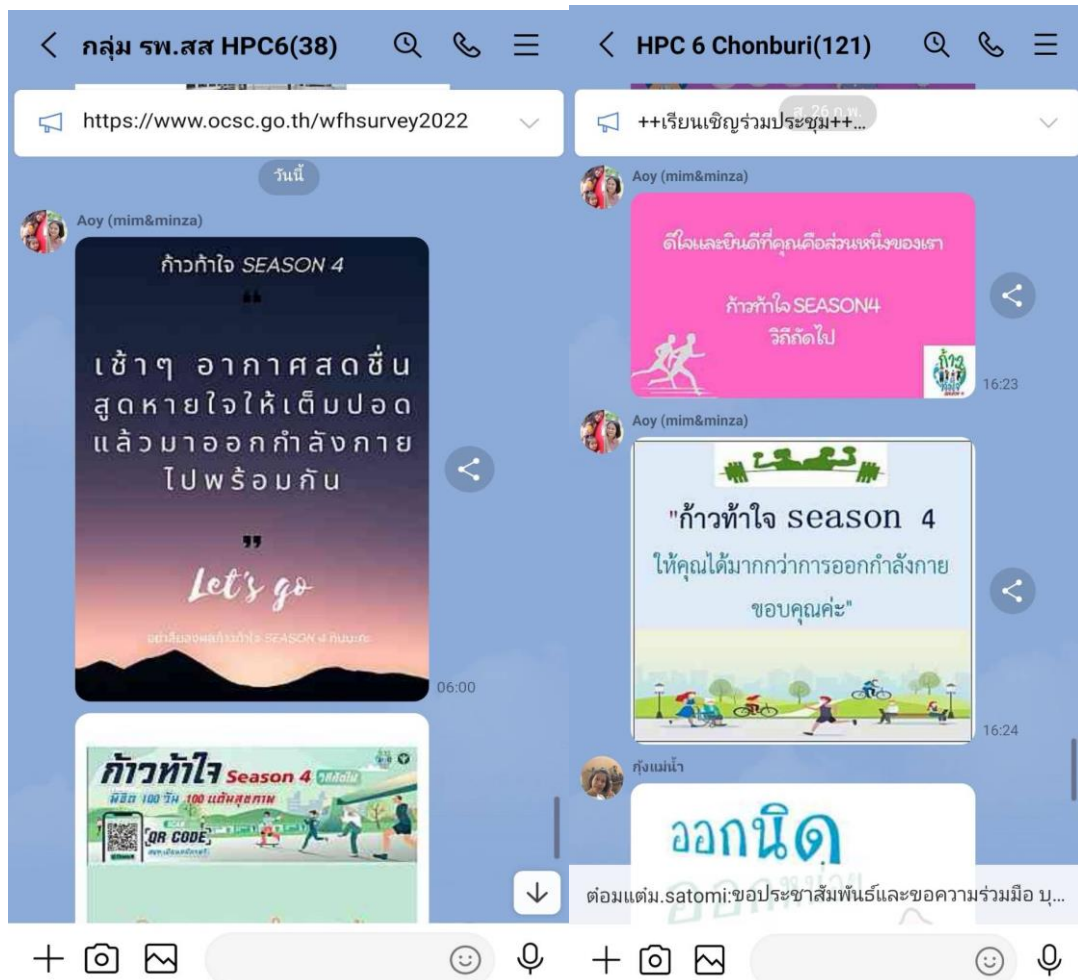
< กลุ่ม รพ.สส HPC6(38)

https://www.ocsc.go.th/wfhsurvey2022

วันนี้

Aoy (mim&minza)

ก้าวท้าใจ SEASON 4

"

เช้าๆ อากาศสดชื่น สูดหายใจให้เต็มปอด แล้วมาออกกำลังกายไปพร้อมกัน

"

Let's go

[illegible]

06:00

ก้าวท้าใจ Season 4

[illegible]

QR CODE

< HPC 6 Chonburi(121)

++เรียนเชิญร่วมประชุม++...

Aoy (mim&minza)

ดีใจและยินดีที่คุณคือส่วนหนึ่งของเรา

ก้าวท้าใจ SEASON4

วิถีถัดไป

16:23

Aoy (mim&minza)

"ก้าวท้าใจ season 4

ให้คุณได้มากกว่าการออกกำลังกาย

ขอบคุณค่ะ"

16:24

กุ้งแม่น้ำ

ออกนิด

ต๋อมแต๋ม.satomi:ขอประชาสัมพันธ์และขอความร่วมมือ บุ...